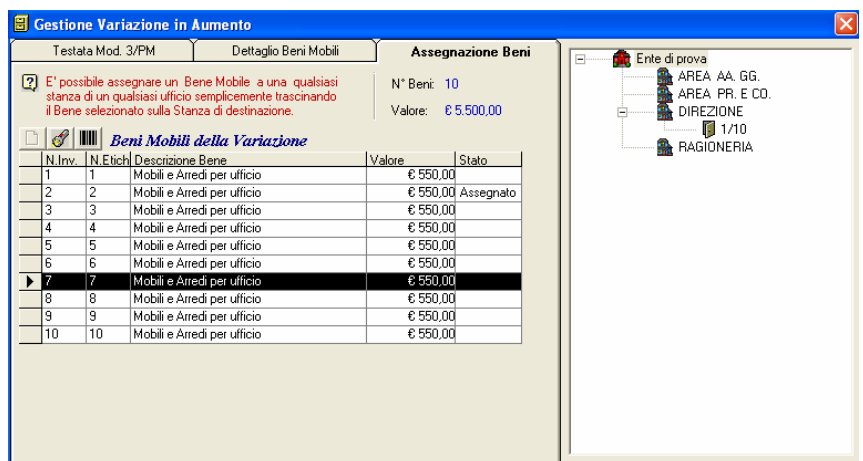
Gestione Variazione in Aumento

Testata Mod. 3/PM | Dettaglio Beni Mobili | Assegnazione Beni

E' possibile assegnare un Bene Mobile a una qualsiasi stanza di un qualsiasi ufficio semplicemente trascinando il Bene selezionato sulla Stanza di destinazione.

N° Beni: 10

Valore: € 5.500,00

Beni Mobili della Variazione

| N.Inv. | N.Etich | Descrizione Bene | Valore | Stato |
|---|---|---|---|---|
| 1 | 1 | Mobili e Arredi per ufficio | € 550,00 | |
| 2 | 2 | Mobili e Arredi per ufficio | € 550,00 | Assegnato |
| 3 | 3 | Mobili e Arredi per ufficio | € 550,00 | |
| 4 | 4 | Mobili e Arredi per ufficio | € 550,00 | |
| 5 | 5 | Mobili e Arredi per ufficio | € 550,00 | |
| 6 | 6 | Mobili e Arredi per ufficio | € 550,00 | |
| 7 | 7 | Mobili e Arredi per ufficio | € 550,00 | |
| 8 | 8 | Mobili e Arredi per ufficio | € 550,00 | |
| 9 | 9 | Mobili e Arredi per ufficio | € 550,00 | |
| 10 | 10 | Mobili e Arredi per ufficio | € 550,00 | |

Ente di prova
AREA AA. GG.
AREA PR. E CO.
DIREZIONE
1/10
RAGIONERIA